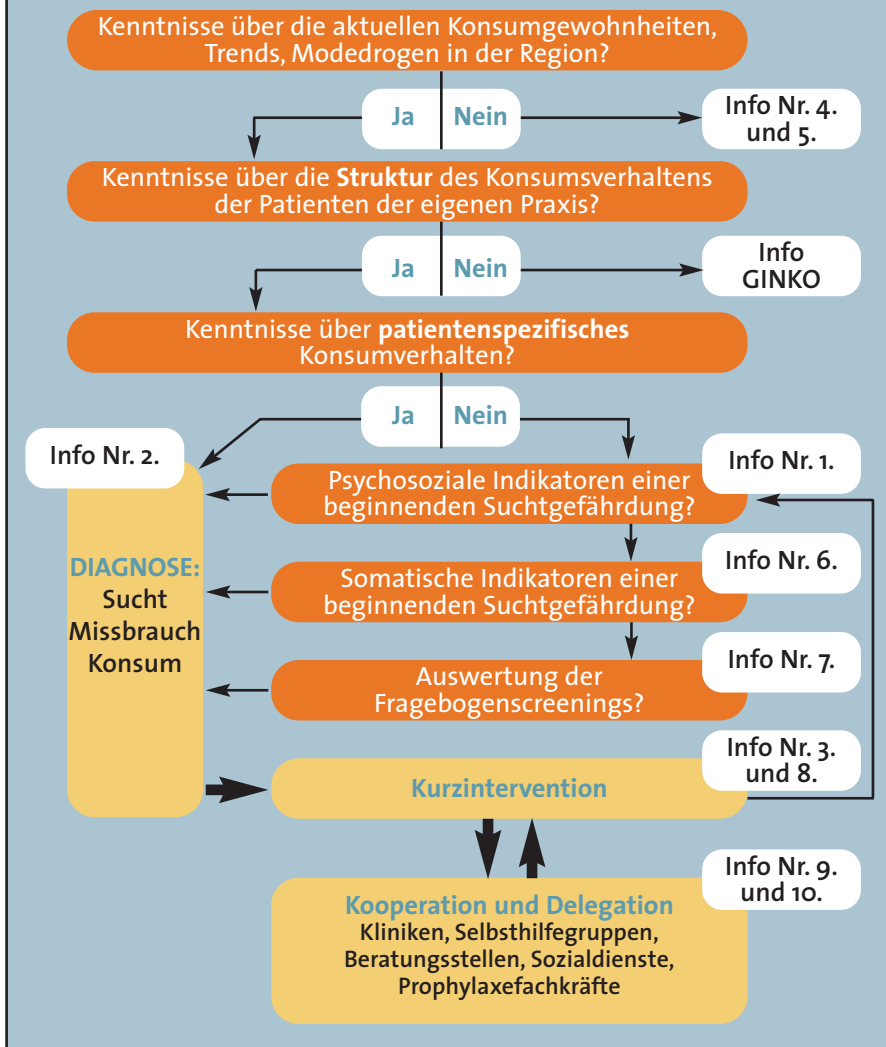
Kenntnisse über die aktuellen Konsumgewohnheiten, Trends, Modedrogen in der Region?

Ja | Nein

Info Nr. 4. und 5.

Kenntnisse über die **Struktur** des Konsumsverhaltens der Patienten der eigenen Praxis?

Ja | Nein

Info GINKO

Kenntnisse über **patientenspezifisches** Konsumverhalten?

Ja | Nein

Info Nr. 2.

Info Nr. 1.

Psychosoziale Indikatoren einer beginnenden Suchtgefährdung?

DIAGNOSE:
Sucht
Missbrauch
Konsum

Info Nr. 6.

Somatische Indikatoren einer beginnenden Suchtgefährdung?

Info Nr. 7.

Auswertung der Fragebogenscreenings?

Info Nr. 3. und 8.

Kurzintervention

Info Nr. 9. und 10.

Kooperation und Delegation
Kliniken, Selbsthilfegruppen, Beratungsstellen, Sozialdienste, Prophylaxefachkräfte